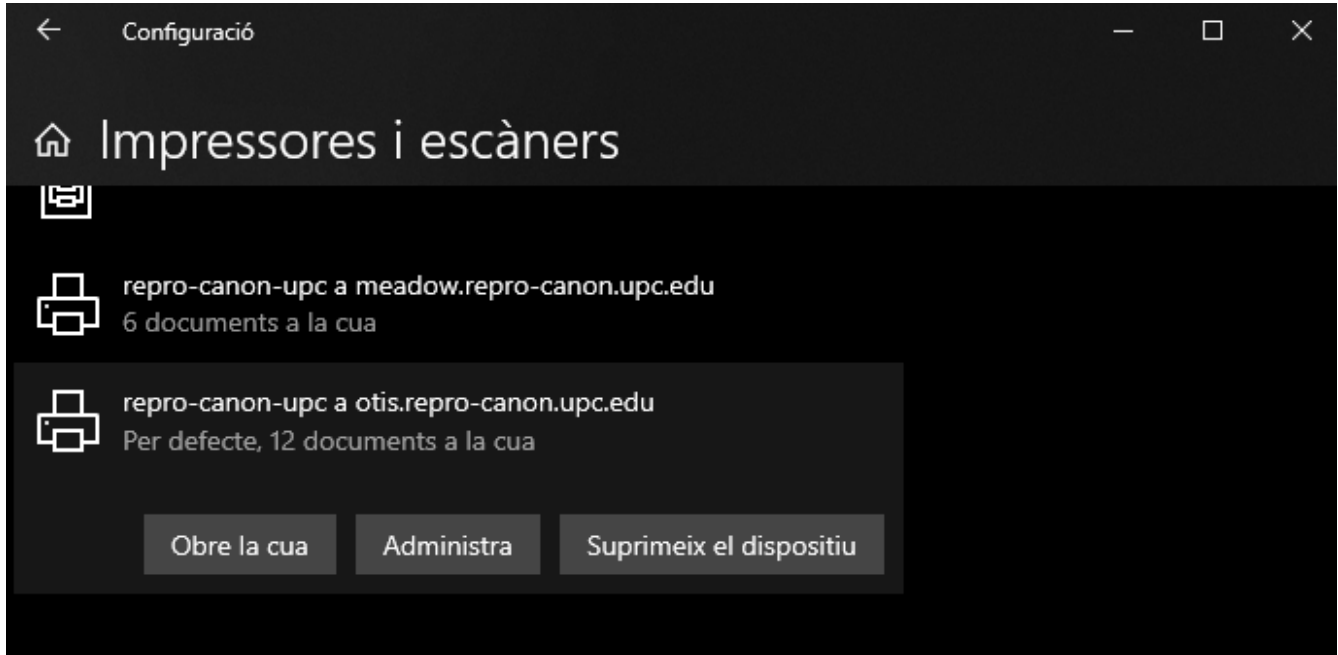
Configuració

Impressores i escàners

repro-canon-upc a meadow.repro-canon.upc.edu
6 documents a la cua

repro-canon-upc a otis.repro-canon.upc.edu
Per defecte, 12 documents a la cua

Obre la cua
Administra
Suprimeix el dispositiu